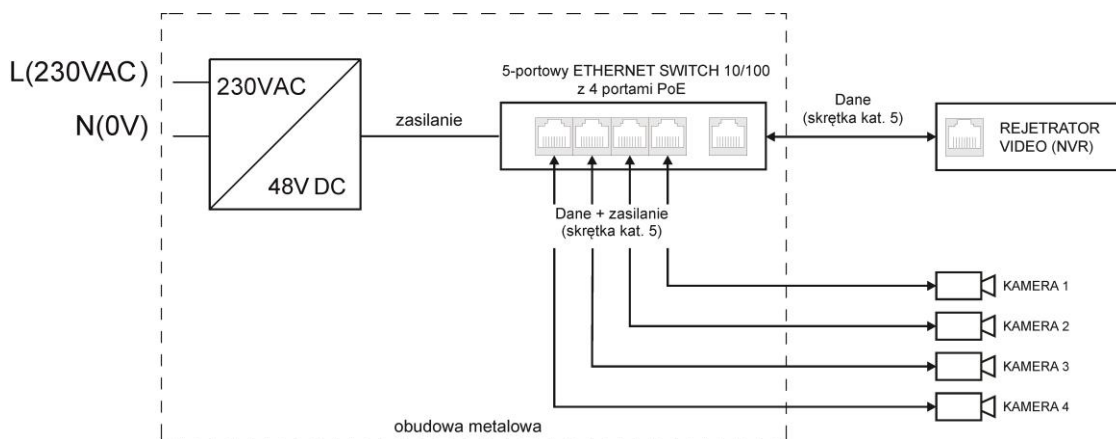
L(230VAC)
N(0V)
230VAC
48V DC
zasilanie
5-portowy ETHERNET SWITCH 10/100
z 4 portami PoE
Dane
(skrętka kat. 5)
REJETRATOR
VIDEO (NVR)
Dane + zasilanie
(skrętka kat. 5)
KAMERA 1
KAMERA 2
KAMERA 3
KAMERA 4
obudowa metalowa